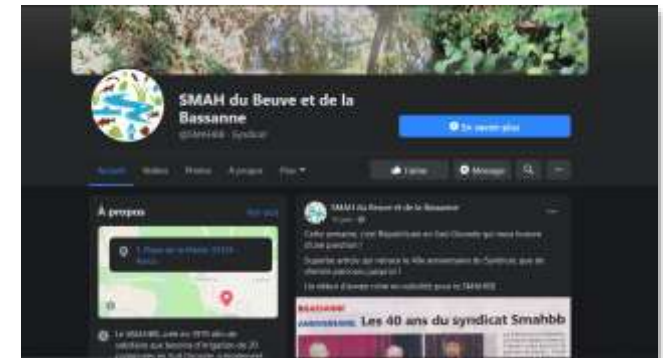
SMAH du Beuve et de la Bassanne

@SMAHBB · Syndicat

En savoir plus

Accueil Vidéos Photos À propos Plus

J'aime Message

À propos Voir tout

1 Place de la Mairie 33430 Bazas

SMAH du Beuve et de la Bassanne

Cette semaine, c'est Républicain en Sud Gironde qui nous honore d'une parution !

Superbe article qui retrace le 40e anniversaire du Syndicat, que de chemin parcouru jusqu'ici !

Un retour d'année riche en actualités pour le SMAHBB

Les 40 ans du syndicat Smahbb

Le SMAHBB, créé en 1979 afin de satisfaire aux besoins d'irrigation de 20 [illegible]